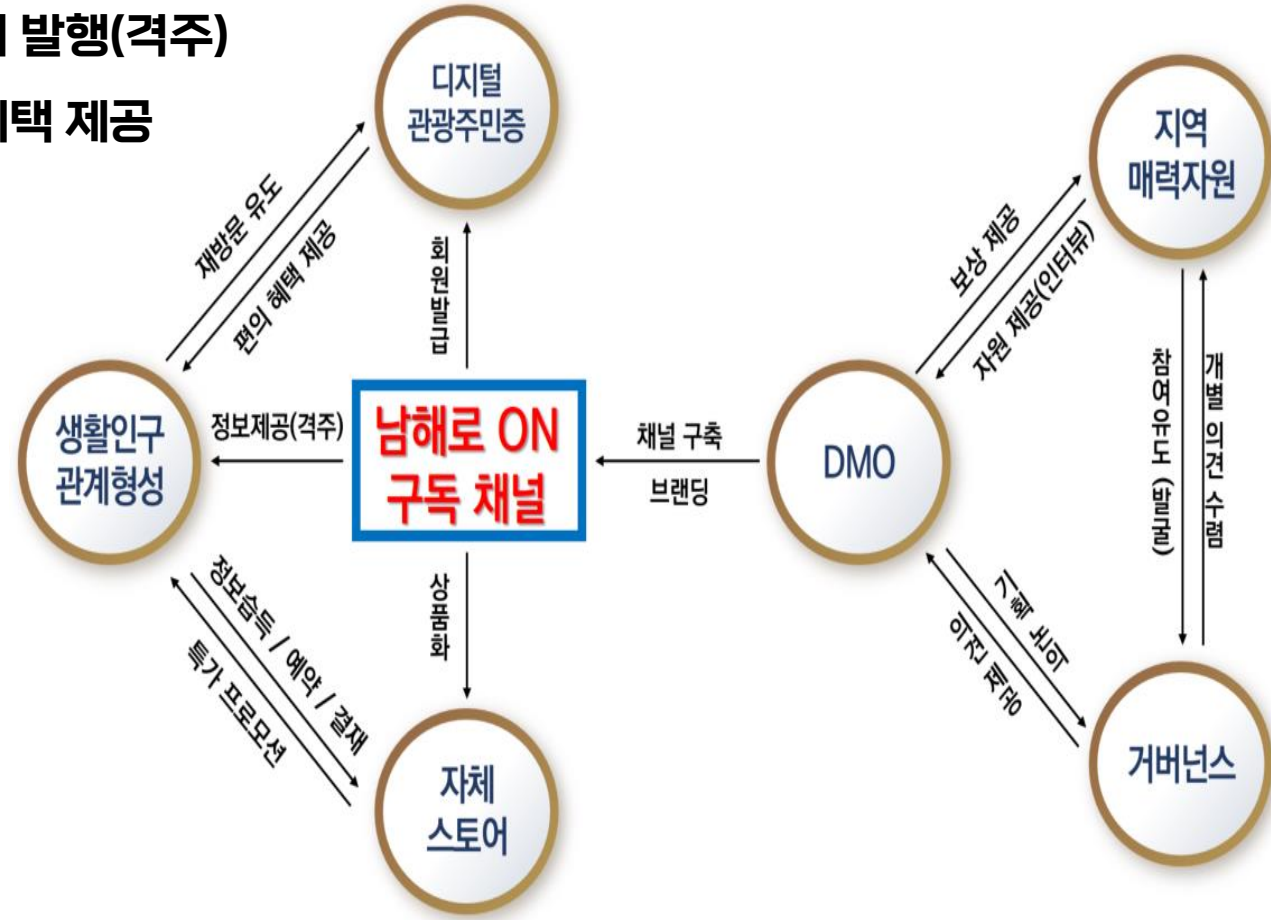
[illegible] 발행(격주)

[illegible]택 제공

디지털 관광주민증

재방문 유도

편의 혜택 제공

회원발급

지역 매력자원

보상 제공

자원 제공(인터뷰)

생활인구 관계형성

정보제공(격주)

남해로 ON 구독 채널

채널 구축

브랜딩

DMO

참여유도 (발굴)

개별 의견 수렴

정보습득 / 예약 / 결재

특가 프로모션

상품화

기획 협의

의견 제공

자체 스토어

거버넌스